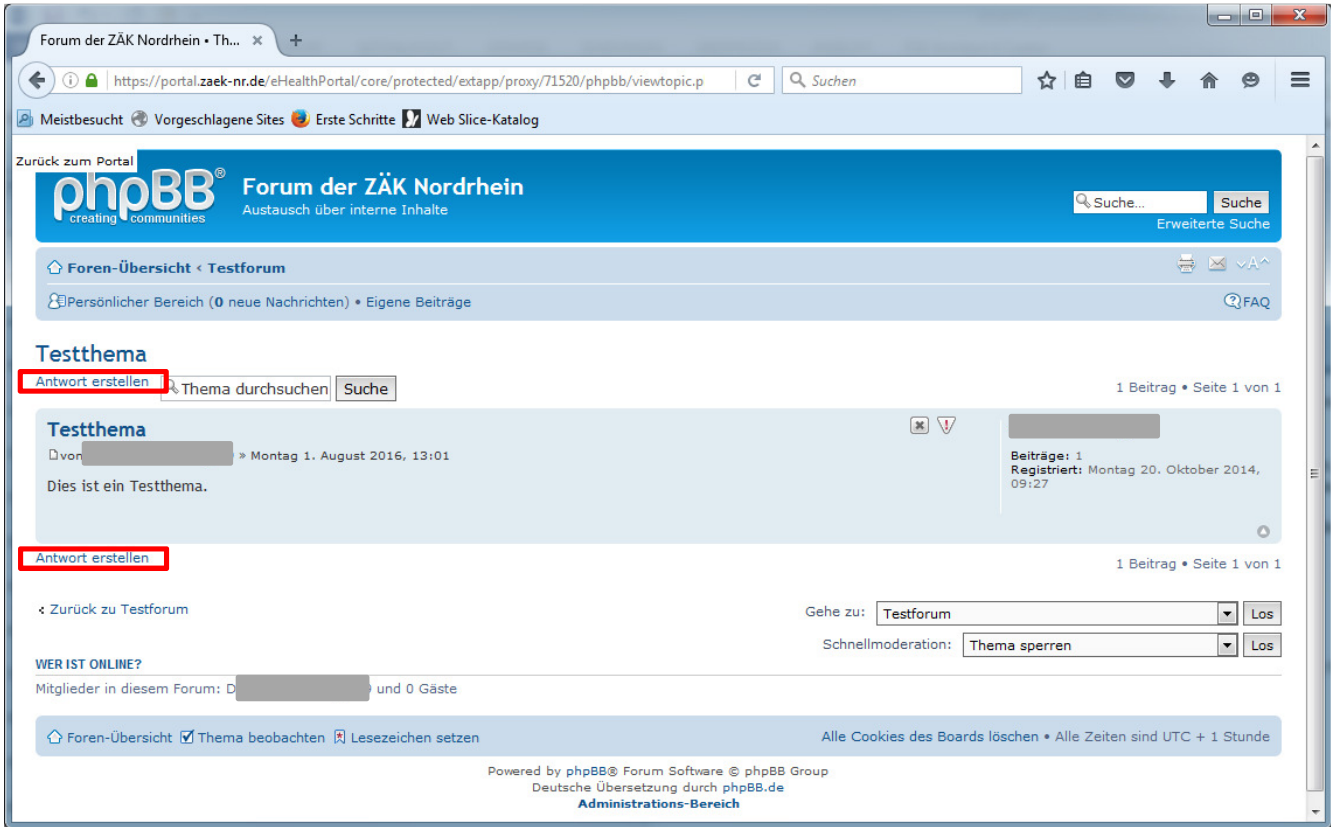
Forum der ZÄK Nordrhein • Th... ×
+
https://portal.zaek-nr.de/eHealthPortal/core/protected/extapp/proxy/71520/phpbb/viewtopic.p
Suchen
Meistbesucht Vorgeschlagene Sites Erste Schritte Web Slice-Katalog

Zurück zum Portal
phpBB® creating communities
Forum der ZÄK Nordrhein
Austausch über interne Inhalte
Suche... Suche
Erweiterte Suche

Foren-Übersicht ‹ Testforum
Persönlicher Bereich (0 neue Nachrichten) • Eigene Beiträge
FAQ

Testthema
Antwort erstellen
Thema durchsuchen Suche
1 Beitrag • Seite 1 von 1

Testthema
von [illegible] » Montag 1. August 2016, 13:01
Dies ist ein Testthema.

Beiträge: 1
Registriert: Montag 20. Oktober 2014, 09:27

Antwort erstellen
1 Beitrag • Seite 1 von 1

‹ Zurück zu Testforum
Gehe zu: Testforum Los
Schnellmoderation: Thema sperren Los

WER IST ONLINE?
Mitglieder in diesem Forum: D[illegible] und 0 Gäste

Foren-Übersicht Thema beobachten Lesezeichen setzen
Alle Cookies des Boards löschen • Alle Zeiten sind UTC + 1 Stunde

Powered by phpBB® Forum Software © phpBB Group
Deutsche Übersetzung durch phpBB.de
Administrations-Bereich